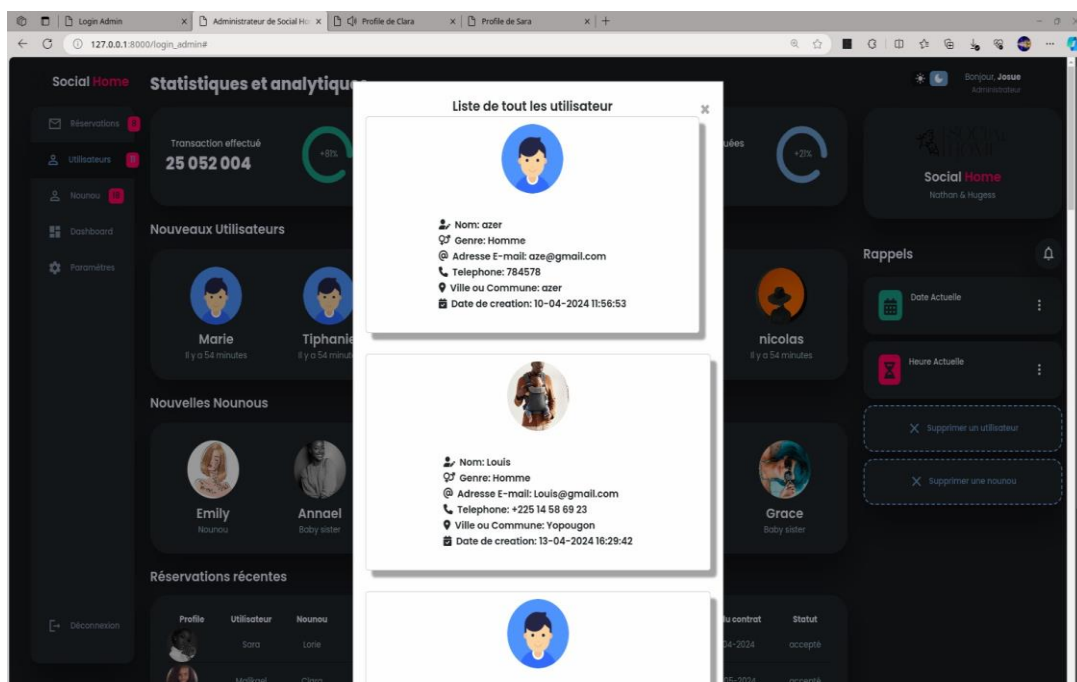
Login Admin | Administrateur de Social Ho | Profile de Clara | Profile de Sara | +

127.0.0.1:8000/login_admin#

Social Home

Réservations 0

Utilisateurs 11

Nounou 10

Dashboard

Paramètres

Déconnexion

Statistiques et analytiques

Transaction effectué
25 052 004
+81%

uées
+21%

Nouveaux Utilisateurs

Marie
Il y a 54 minutes

Tiphanie
Il y a 54 minutes

nicolas
Il y a 54 minutes

Nouvelles Nounous

Emily
Nounou

Annael
Baby sister

Grace
Baby sister

Réservations récentes

| Profile | Utilisateur | Nounou | lu contrat | Statut |
|---|---|---|---|---|
| | Sara | Lorie | 04-2024 | accepté |
| | Malikael | Clara | 05-2024 | accepté |

Bonjour, Josue
Administrateur

Social Home
Nathan & Hugess

Rappels

Date Actuelle

Heure Actuelle

Supprimer un utilisateur

Supprimer une nounou

Liste de tout les utilisateur

×

Nom: azer
Genre: Homme
Adresse E-mail: aze@gmail.com
Telephone: 784578
Ville ou Commune: azer
Date de creation: 10-04-2024 11:56:53

Nom: Louis
Genre: Homme
Adresse E-mail: Louis@gmail.com
Telephone: +225 14 58 69 23
Ville ou Commune: Yopougon
Date de creation: 13-04-2024 16:29:42